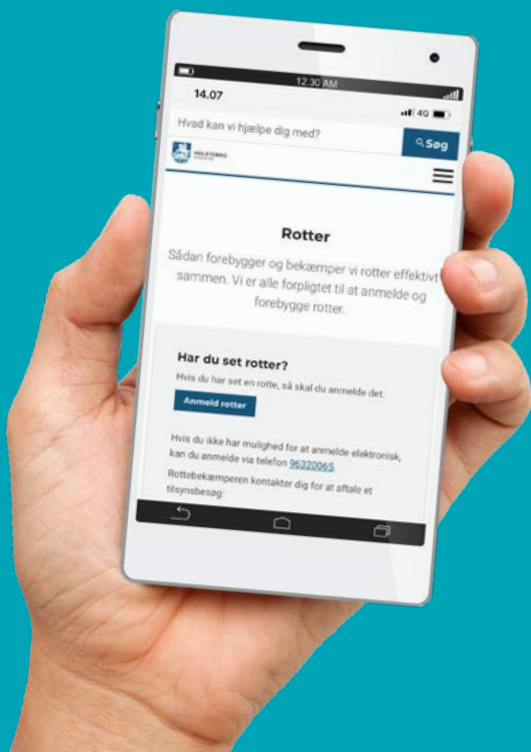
12:30 AM

14.07

4G

Hvad kan vi hjælpe dig med?

Søg

HELSINGØR KOMMUNE

Rotter

Sådan forebygger og bekæmper vi rotter effektivt sammen. Vi er alle forpligtet til at anmelde og forebygge rotter.

Har du set rotter?

Hvis du har set en rotte, så skal du anmelde det.

Anmeld rotter

Hvis du ikke har mulighed for at anmelde elektronisk, kan du anmelde via telefon 96320065.

Rottebekæmperen kontakter dig for at aftale et tilsynsbesøg: